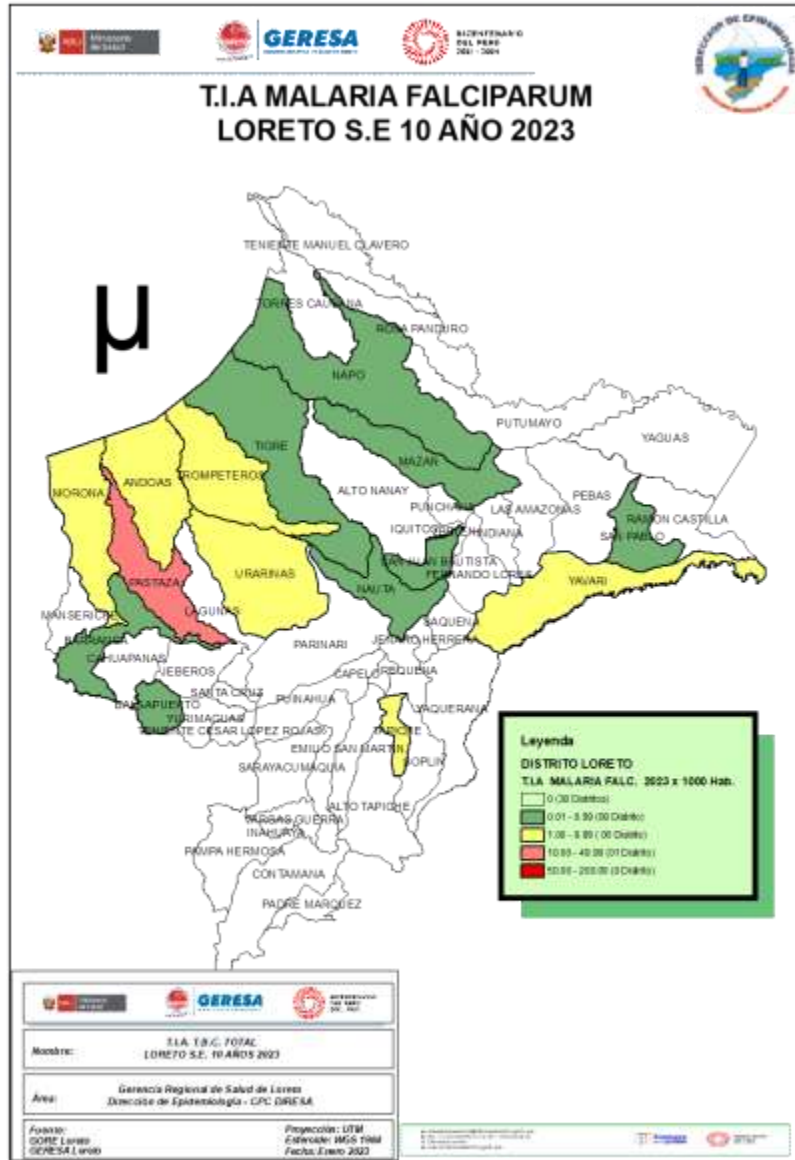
PERÚ Ministerio de Salud

GERESA

BICENTENARIO DEL PERÚ 2021 - 2024

DIRECCIÓN DE EPIDEMIOLOGÍA

T.I.A MALARIA FALCIPARUM
LORETO S.E 10 AÑO 2023

μ

TENIENTE MANUEL CLAVERO
TORRES CAUSANA
ROSA PANDURO
NAPO
PUTUMAYO
YAGUAS
MAZAN
TIGRE
ALTO NANAY
PUNCHANA
LAS AMAZONAS
PEBAS
RAMON CASTILLA
SAN PABLO
MORONA
ANDOAS
TROMPETEROS
IQUITOS
INDIANA
SAN JUAN BAUTISTA
FERNANDO LORES
YAVARI
URARINAS
NAUTA
PASTAZA
LAGUNAS
MANSERICHE
BARRANCA
CAHUAPANAS
JEBEROS
PARINARI
SAQUENA
JENARO HERRERA
CAPELO
REQUENA
SANTA CRUZ
PUINAHUA
BALSAPUERTO
YURIMAGUAS
TENIENTE CESAR LOPEZ ROJAS
MAQUIA
EMILIO SAN MARTIN
TAPICHE
VAQUERANA
SOPLIN
SARAYACU
ALTO TAPICHE
VARGAS GUERRA
INAHUAYA
PAMPA HERMOSA
CONTAMANA
PADRE MARQUEZ

Leyenda
DISTRITO LORETO
T.I.A MALARIA FALC. 2023 x 1000 Hab.
0 (38 Distritos)
0.01 - 0.99 (09 Distrito)
1.00 - 9.99 (06 Distrito)
10.00 - 49.99 (01 Distrito)
50.00 - 200.00 (0 Distrito)

PERÚ Ministerio de Salud
GERESA
BICENTENARIO DEL PERÚ

Nombre: T.I.A. T.B.C. TOTAL LORETO S.E. 10 AÑOS 2023

Área: Gerencia Regional de Salud de Loreto
Dirección de Epidemiología - CPC DIRESA

Fuente: GORE Loreto GERESA Loreto
Proyección: UTM
Elipsoide: WGS 1984
Fecha: Enero 2023

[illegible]